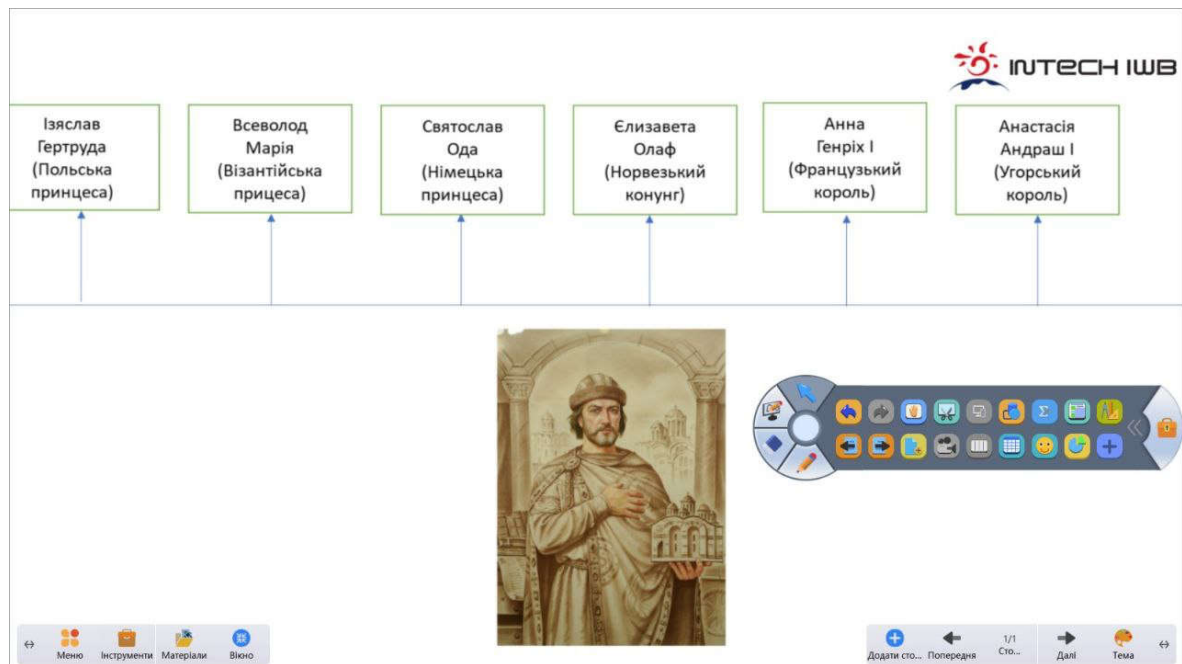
INTECH IWB

Ізяслав Гертруда (Польська принцеса)

Всеволод Марія (Візантійська прицеса)

Святослав Ода (Німецька принцеса)

Єлизавета Олаф (Норвезький конунг)

Анна Генріх І (Французький король)

Анастасія Андраш І (Угорський король)

Σ

Меню
Інструменти
Матеріали
Вікно

Додати сто...
Попередня
1/1 Сто...
Далі
Тема